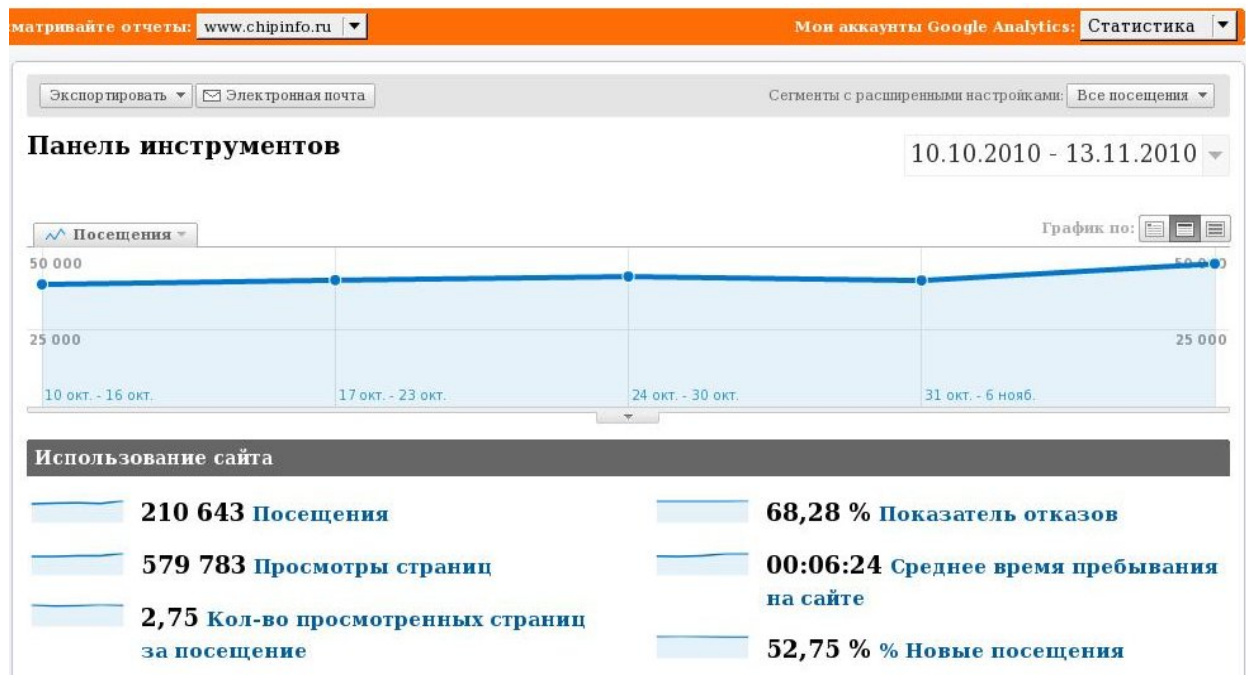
матривайте отчеты: www.chipinfo.ru

Мои аккаунты Google Analytics: Статистика

Экспортировать ▾ Электронная почта

Сегменты с расширенными настройками: Все посещения ▾

Панель инструментов

10.10.2010 - 13.11.2010

Посещения

График по:

50 000

50 000

25 000

25 000

10 окт. - 16 окт.

17 окт. - 23 окт.

24 окт. - 30 окт.

31 окт. - 6 нояб.

Использование сайта

210 643 Посещения

579 783 Просмотры страниц

2,75 Кол-во просмотренных страниц за посещение

68,28 % Показатель отказов

00:06:24 Среднее время пребывания на сайте

52,75 % % Новые посещения